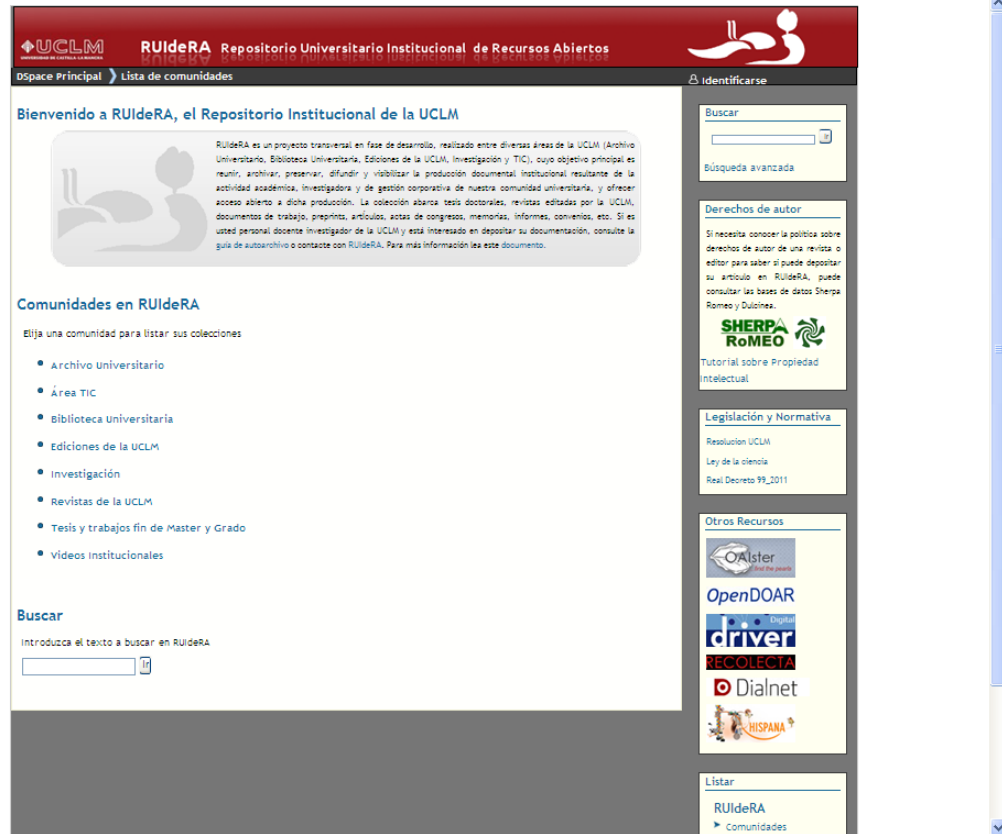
UCLM UNIVERSIDAD DE CASTILLA-LA MANCHA

RUIdeRA Repositorio Universitario Institucional de Recursos Abiertos

DSpace Principal Lista de comunidades

Identificarse

Bienvenido a RUIdeRA, el Repositorio Institucional de la UCLM

RUIdeRA es un proyecto transversal en fase de desarrollo, realizado entre diversas áreas de la UCLM (Archivo Universitario, Biblioteca Universitaria, Ediciones de la UCLM, Investigación y TIC), cuyo objetivo principal es reunir, archivar, preservar, difundir y visibilizar la producción documental institucional resultante de la actividad académica, investigadora y de gestión corporativa de nuestra comunidad universitaria, y ofrecer acceso abierto a dicha producción. La colección abarca tesis doctorales, revistas editadas por la UCLM, documentos de trabajo, preprints, artículos, actas de congresos, memorias, informes, convenios, etc. Si es usted personal docente investigador de la UCLM y está interesado en depositar su documentación, consulte la guía de autoarchivo o contacte con RUIdeRA. Para más información lea este documento.

Comunidades en RUIdeRA

Elija una comunidad para listar sus colecciones

- Archivo Universitario
- Área TIC
- Biblioteca Universitaria
- Ediciones de la UCLM
- Investigación
- Revistas de la UCLM
- Tesis y trabajos fin de Master y Grado
- Videos Institucionales

Buscar

Introduzca el texto a buscar en RUIdeRA

Ir

Buscar

Ir

Búsqueda avanzada

Derechos de autor

Si necesita conocer la política sobre derechos de autor de una revista o editor para saber si puede depositar su artículo en RUIdeRA, puede consultar las bases de datos Sherpa Romeo y Dulcinea.

SHERPA RoMEO

Tutorial sobre Propiedad Intelectual

Legislación y Normativa

Resolucion UCLM

Ley de la ciencia

Real Decreto 99_2011

Otros Recursos

OAIster find the pearls

OpenDOAR

Digital driver

RECOLECTA

Dialnet

HISPANA

Listar

RUIdeRA

Comunidades